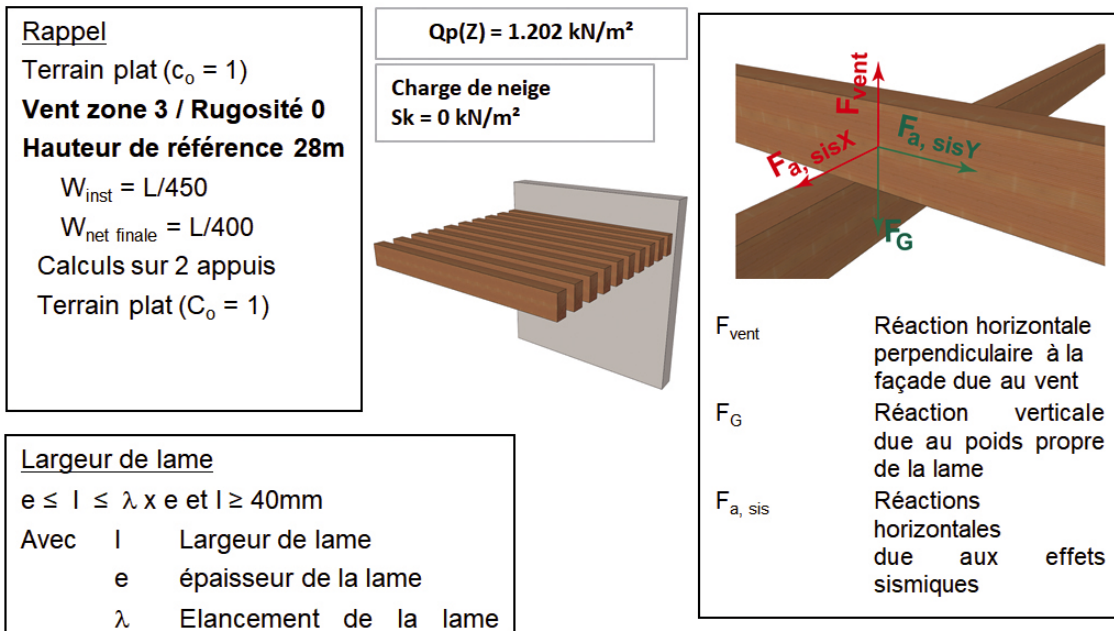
Rappel
Terrain plat ($c_o$ = 1)
**Vent zone 3 / Rugosité 0**
**Hauteur de référence 28m**
$W_{inst}$ = L/450
$W_{net\ finale}$ = L/400
Calculs sur 2 appuis
Terrain plat ($C_o$ = 1)

Qp(Z) = 1.202 kN/m²

Charge de neige
Sk = 0 kN/m²

$F_{vent}$
$F_{a,\ sisX}$
$F_{a,\ sisY}$
$F_G$

| | |
|---|---|
| $F_{vent}$ | Réaction horizontale perpendiculaire à la façade due au vent |
| $F_G$ | Réaction verticale due au poids propre de la lame |
| $F_{a,\ sis}$ | Réactions horizontales due aux effets sismiques |

Largeur de lame
e ≤ l ≤ λ x e et l ≥ 40mm
Avec l Largeur de lame
e épaisseur de la lame
λ Elancement de la lame